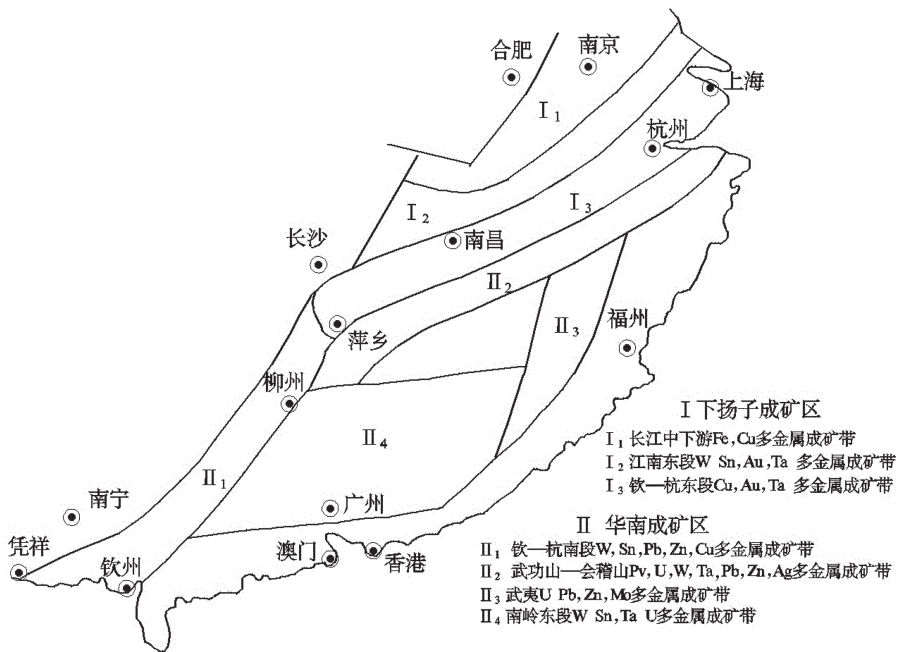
合肥
南京
上海
$\mathrm{I}_1$
杭州
$\mathrm{I}_2$
$\mathrm{I}_3$
长沙
南昌
$\mathrm{II}_2$
萍乡
$\mathrm{II}_3$
福州
柳州
$\mathrm{II}_4$
$\mathrm{II}_1$
南宁
广州
凭祥
钦州
澳门
香港

Ⅰ下扬子成矿区
$\mathrm{I}_1$ 长江中下游Fe，Cu多金属成矿带
$\mathrm{I}_2$ 江南东段W Sn，Au，Ta 多金属成矿带
$\mathrm{I}_3$ 钦—杭东段Cu，Au，Ta 多金属成矿带

Ⅱ 华南成矿区
$\mathrm{II}_1$ 钦—杭南段W，Sn，Pb，Zn，Cu多金属成矿带
$\mathrm{II}_2$ 武功山—会稽山Pv，U，W，Ta，Pb，Zn，Ag多金属成矿带
$\mathrm{II}_3$ 武夷U Pb，Zn，Mo多金属成矿带
$\mathrm{II}_4$ 南岭东段W Sn，Ta U多金属成矿带